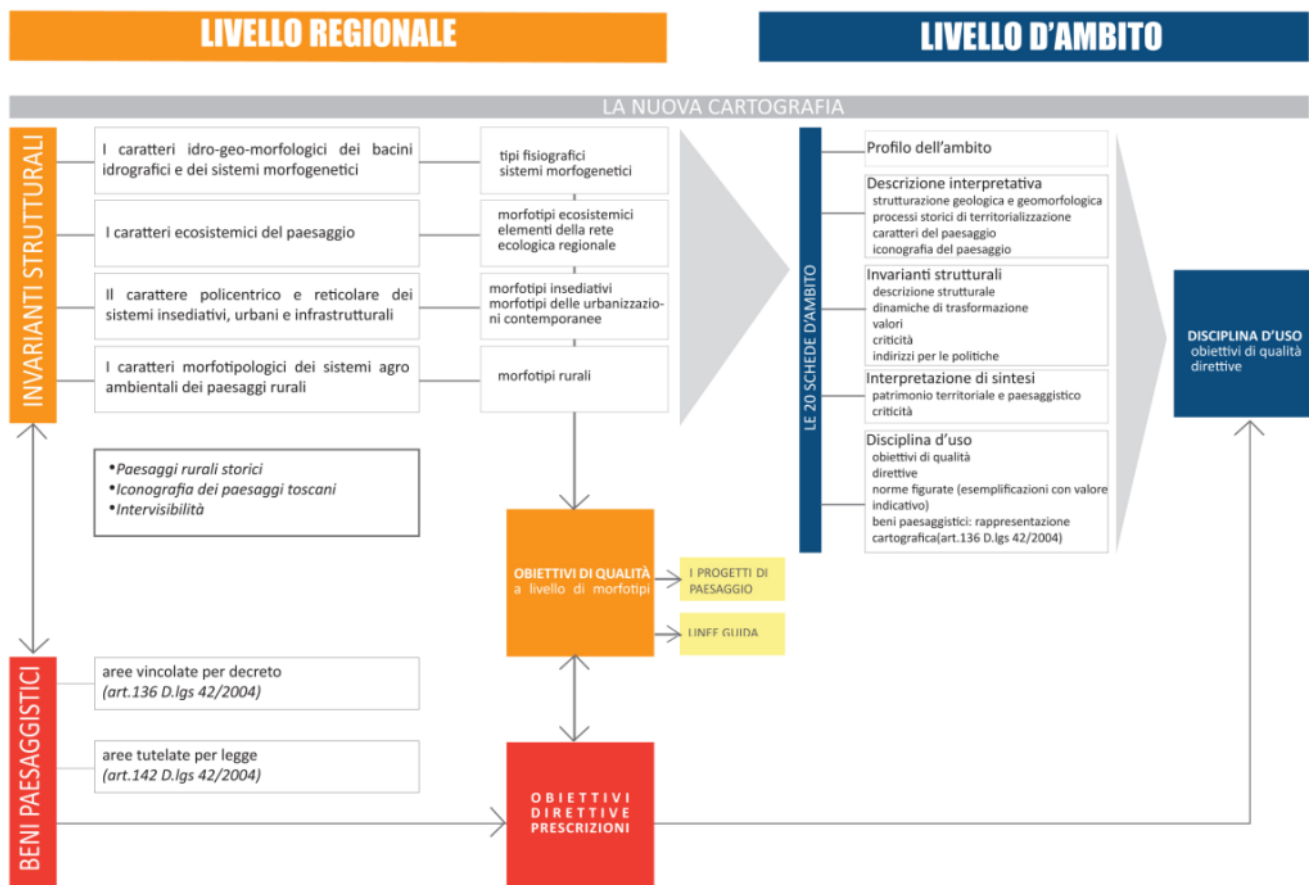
LIVELLO REGIONALE

LIVELLO D'AMBITO

LA NUOVA CARTOGRAFIA

INVARIANTI STRUTTURALI

I caratteri idro-geo-morfologici dei bacini idrografici e dei sistemi morfogenetici

tipi fisiografici
sistemi morfogenetici

I caratteri ecosistemici del paesaggio

morfotipi ecosistemici
elementi della rete ecologica regionale

Il carattere policentrico e reticolare dei sistemi insediativi, urbani e infrastrutturali

morfotipi insediativi
morfotipi delle urbanizzazioni contemporanee

I caratteri morfotipologici dei sistemi agro ambientali dei paesaggi rurali

morfotipi rurali

•Paesaggi rurali storici
•Iconografia dei paesaggi toscani
•Intervisibilità

OBIETTIVI DI QUALITÀ
a livello di morfotipi

I PROGETTI DI PAESAGGIO

LINEE GUIDA

BENI PAESAGGISTICI

aree vincolate per decreto
(art.136 D.lgs 42/2004)

aree tutelate per legge
(art.142 D.lgs 42/2004)

OBIETTIVI
DIRETTIVE
PRESCRIZIONI

LE 20 SCHEDE D'AMBITO

Profilo dell'ambito

Descrizione interpretativa
strutturazione geologica e geomorfologica
processi storici di territorializzazione
caratteri del paesaggio
iconografia del paesaggio

Invarianti strutturali
descrizione strutturale
dinamiche di trasformazione
valori
criticità
indirizzi per le politiche

Interpretazione di sintesi
patrimonio territoriale e paesaggistico
criticità

Disciplina d'uso
obiettivi di qualità
direttive
norme figurate (esemplificazioni con valore indicativo)
beni paesaggistici: rappresentazione cartografica(art.136 D.lgs 42/2004)

DISCIPLINA D'USO
obiettivi di qualità
direttive